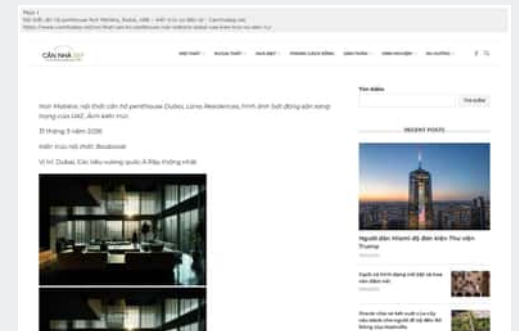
Page 1
Nội thất căn hộ penthouse Noir Mateos, Dubai, UAE – Kiến trúc sư đầu tư – Cannhadep.net
https://www.cannhadep.net/noi-that-can-ho-penthouse-noir-mateos-dubai-uae-kien-truc-su-dau-tu/

CĂN NHÀ ĐẸP

NỘI THẤT · NGOẠI THẤT · NHÀ ĐẸP · PHONG CÁCH SỐNG · KIẾN TRÚC · KINH NGHIỆM · XU HƯỚNG

Noir Mateos, nội thất căn hộ penthouse Dubai, Lono Residences, hình ảnh bất động sản sang trọng của UAE, ảnh kiến trúc

31 tháng 5 năm 2016

Kiến trúc nội thất: Bespoke

Vị trí: Dubai, Các tiểu vương quốc Ả Rập thống nhất

Tìm kiếm

Tìm kiếm

RECENT POSTS

Người đàn khoảnh độ đến kiến Thư viện Trường

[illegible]

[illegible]